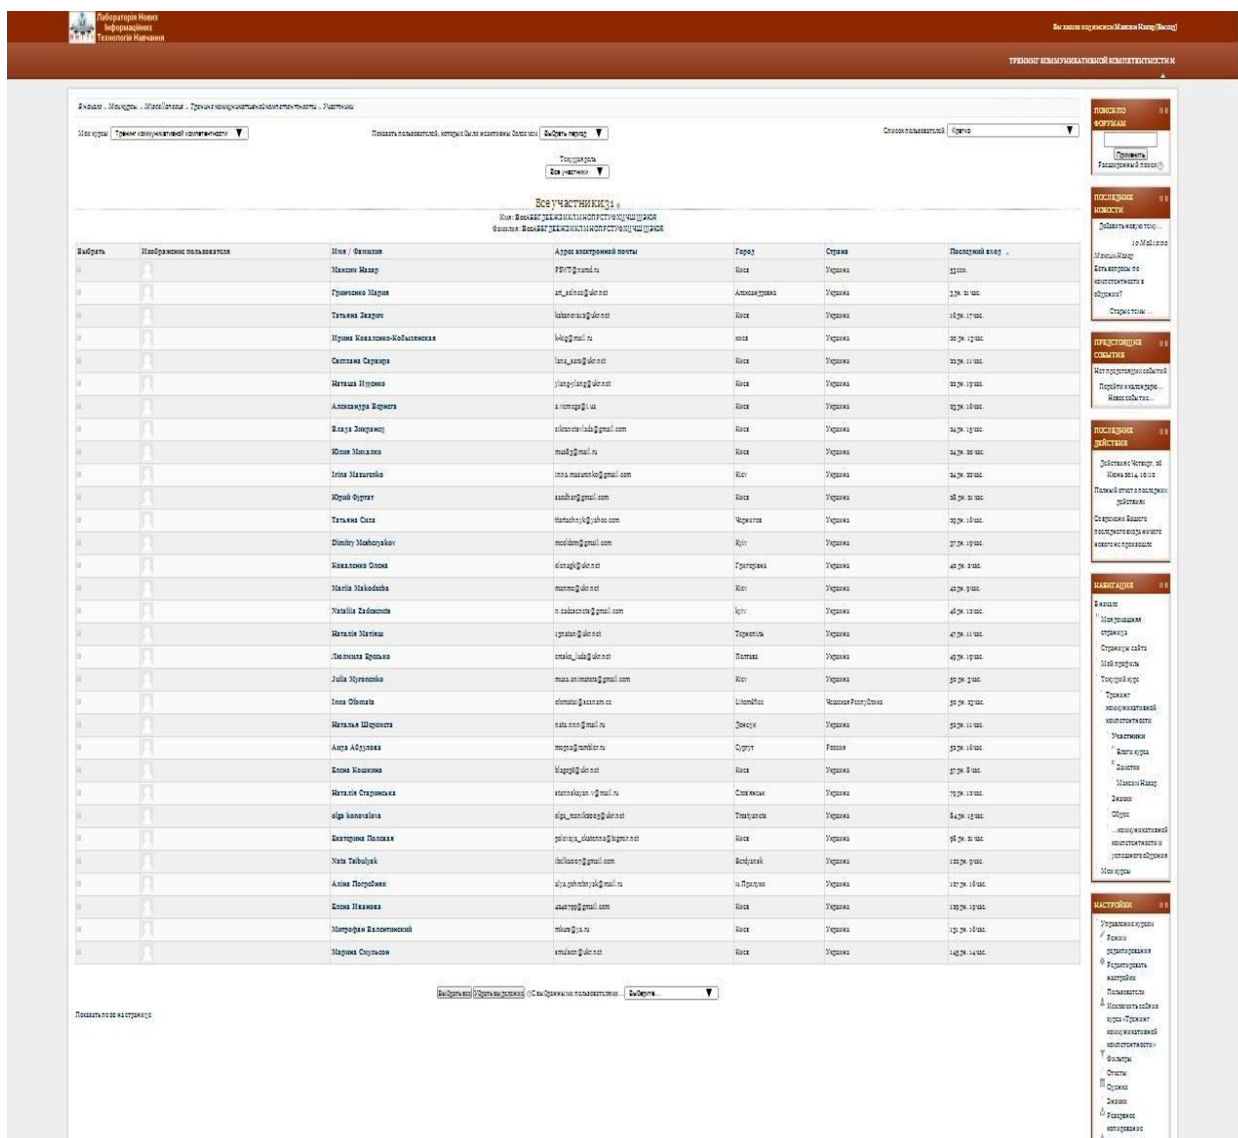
Лабораторія Нових Інформаційних Технологій Навчання

Вы зашли под именем Максим Назар (Выход)

ТРЕНИНГ КОММУНИКАТИВНОЙ КОМПЕТЕНТНОСТИ И

В начало ... Мои курсы ... Miscellaneous ... Тренинг коммуникативной компетентности ... Участники

Мои курсы Тренинг коммуникативной компетентности

Показать пользователей, которые были неактивны более чем Выбрать период

Список пользователей Кратко

Текущая роль Все участники

Все участники: 31

Имя: Все А Б В Г Д Е Ж З И К Л М Н О П Р С Т У Ф Х Ц Ч Ш Щ Э Ю Я
Фамилия: Все А Б В Г Д Е Ж З И К Л М Н О П Р С Т У Ф Х Ц Ч Ш Щ Э Ю Я

| Выбрать | Изображение пользователя | Имя / Фамилия | Адрес электронной почты | Город | Страна | Последний вход |
|---|---|---|---|---|---|---|
| | | Максим Назар | PSVT@narod.ru | Киев | Украина | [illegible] |
| | | Грибченко Мария | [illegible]@ukr.net | Александрия | Украина | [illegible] |
| | | Татьяна Захарич | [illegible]@ukr.net | Киев | Украина | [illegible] |
| | | Ирина Коваленко-Кобылянская | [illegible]@mail.ru | Киев | Украина | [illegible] |
| | | Светлана Сарвира | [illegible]@ukr.net | Киев | Украина | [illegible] |
| | | Наташа Ищенко | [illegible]@ukr.net | Киев | Украина | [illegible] |
| | | Александра Вернега | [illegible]@i.ua | Киев | Украина | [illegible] |
| | | Влада Зинкевич | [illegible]@gmail.com | Киев | Украина | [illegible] |
| | | Юлия Михалко | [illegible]@mail.ru | Киев | Украина | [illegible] |
| | | Irina Mazurenko | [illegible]@gmail.com | Kiev | Украина | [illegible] |
| | | Юрий Фуртат | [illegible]@gmail.com | Киев | Украина | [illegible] |
| | | Татьяна Сила | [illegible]@yahoo.com | Чернигов | Украина | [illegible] |
| | | Dimitry Meshcryakov | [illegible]@gmail.com | Kyiv | Украина | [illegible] |
| | | Коваленко Олена | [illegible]@ukr.net | Григорівка | Украина | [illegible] |
| | | Mariia Makodzeba | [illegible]@ukr.net | Kiev | Украина | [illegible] |
| | | Nataliia Zadesenets | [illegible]@gmail.com | kyiv | Украина | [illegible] |
| | | Наталія Матвіїш | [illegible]@ukr.net | Тернопіль | Украина | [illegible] |
| | | Людмила Бровко | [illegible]@ukr.net | Полтава | Украина | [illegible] |
| | | Julia Myronenko | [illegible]@gmail.com | Kiev | Украина | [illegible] |
| | | Inna Olomata | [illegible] | Litoměřice | Чешская Республика | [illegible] |
| | | Наталья Шиpокова | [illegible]@mail.ru | Донецк | Украина | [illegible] |
| | | Анна Абдулова | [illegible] | Сургут | Россия | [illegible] |
| | | Елена Кошкина | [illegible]@ukr.net | Киев | Украина | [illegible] |
| | | Наталія Старинська | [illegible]@mail.ru | Стоянков | Украина | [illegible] |
| | | olga konovalova | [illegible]@ukr.net | Truskavets | Украина | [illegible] |
| | | Екатерина Полская | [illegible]@bigmir.net | Киев | Украина | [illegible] |
| | | Nata Tsibulyak | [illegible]@gmail.com | Berdyansk | Украина | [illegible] |
| | | Аліна Погребняк | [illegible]@mail.ru | м.Прилуки | Украина | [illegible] |
| | | Елена Иванова | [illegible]@gmail.com | Киев | Украина | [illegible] |
| | | Митрофан Валентинский | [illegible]@ya.ru | Киев | Украина | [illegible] |
| | | Марина Смульсон | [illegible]@ukr.net | Киев | Украина | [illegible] |

Выбрать все Убрать выделение С выбранными пользователями... Выберите...

Показать всех на странице

ПОИСК ПО ФОРУМАМ
Применить
Расширенный поиск

ПОСЛЕДНИЕ НОВОСТИ
Добавить новую тему...
Максим Назар
Есть вопросы по компетентности в общении?
Старые темы ...

ПРЕДСТОЯЩИЕ СОБЫТИЯ
Нет предстоящих событий
Перейти к календарю...
Новое событие...

ПОСЛЕДНИЕ ДЕЙСТВИЯ
Действия с Четверг, 26 Июнь 2014, 10:10
Полный отчет о последних действиях...
Со времени Вашего последнего входа ничего нового не произошло

НАВИГАЦИЯ
В начало
Моя домашняя страница
Страницы сайта
Мой профиль
Текущий курс
Тренинг коммуникативной компетентности
Участники
Блоги курса
Заметки
Максим Назар
Значки
Общее
...коммуникативной компетентности и успешного общения
Мои курсы

НАСТРОЙКИ
Управление курсом
Режим редактирования
Редактировать настройки
Пользователи
Исключить себя из курса «Тренинг коммуникативной компетентности»
Фильтры
Отчеты
Оценки
Значки
Резервное копирование